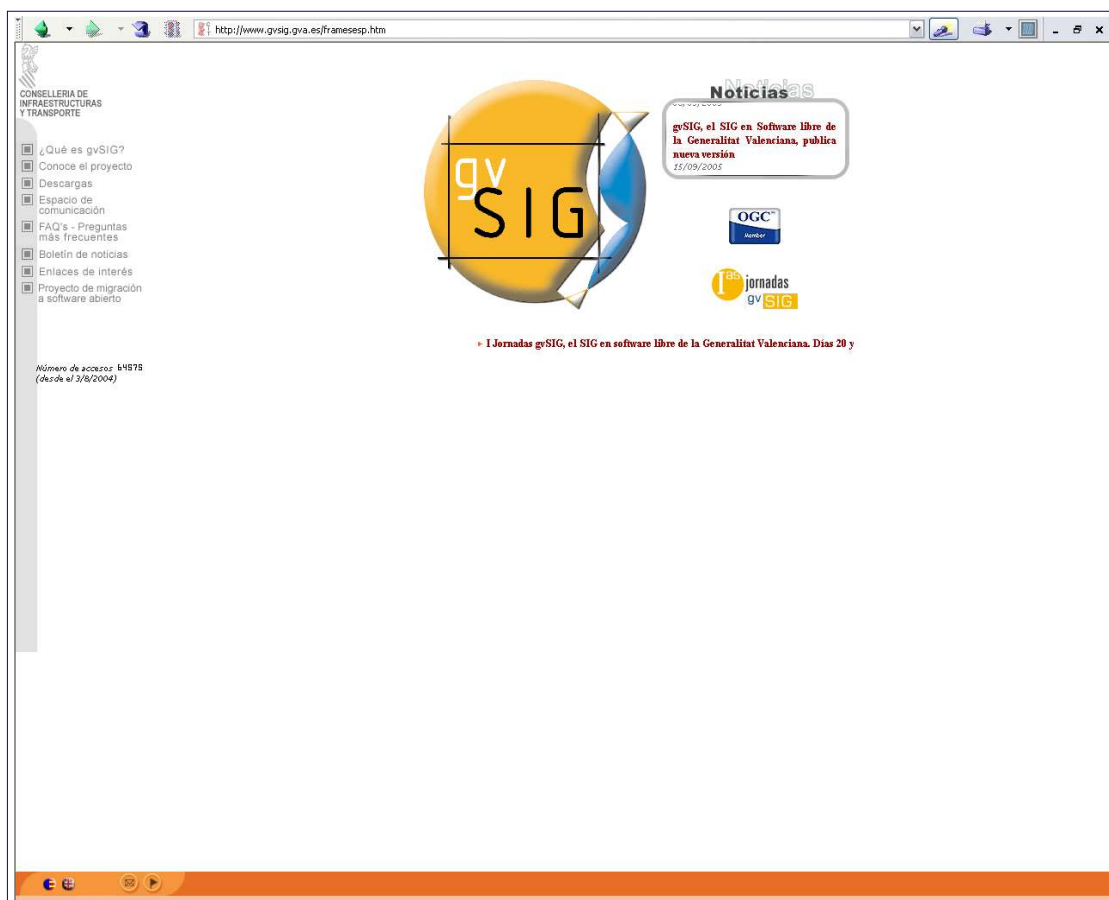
http://www.gvsig.gva.es/framesesp.htm

CONSELLERIA DE INFRAESTRUCTURAS Y TRANSPORTE

¿Qué es gvSIG?
Conoce el proyecto
Descargas
Espacio de comunicación
FAQ's - Preguntas más frecuentes
Boletín de noticias
Enlaces de interés
Proyecto de migración a software abierto

Número de accesos 64575
(desde el 3/8/2004)

gv SIG

Noticias

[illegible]
gvSIG, el SIG en Software libre de la Generalitat Valenciana, publica nueva versión
15/09/2005

OGC
Member

I as jornadas gv SIG

I Jornadas gvSIG, el SIG en software libre de la Generalitat Valenciana. Días 20 y